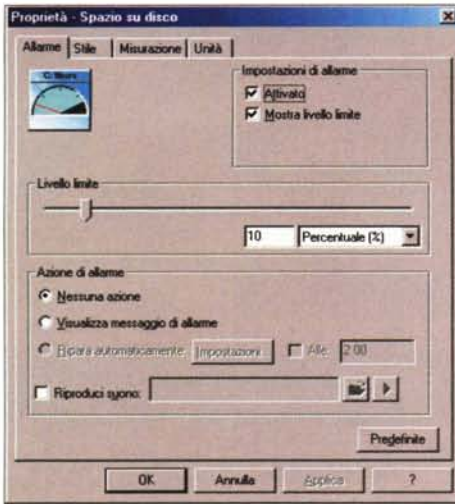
Proprietà - Spazio su disco

Allarme | Stile | Misurazione | Unità

C: Neuro

Impostazioni di allarme

Attivato

Mostra livello limite

Livello limite

10

Percentuale (%)

Azione di allarme

Nessuna azione

Visualizza messaggio di allarme

Ripara automaticamente

Impostazioni...

Alle:

2.00

Riproduci suono:

Predefinite

OK

Annulla

Applica

?